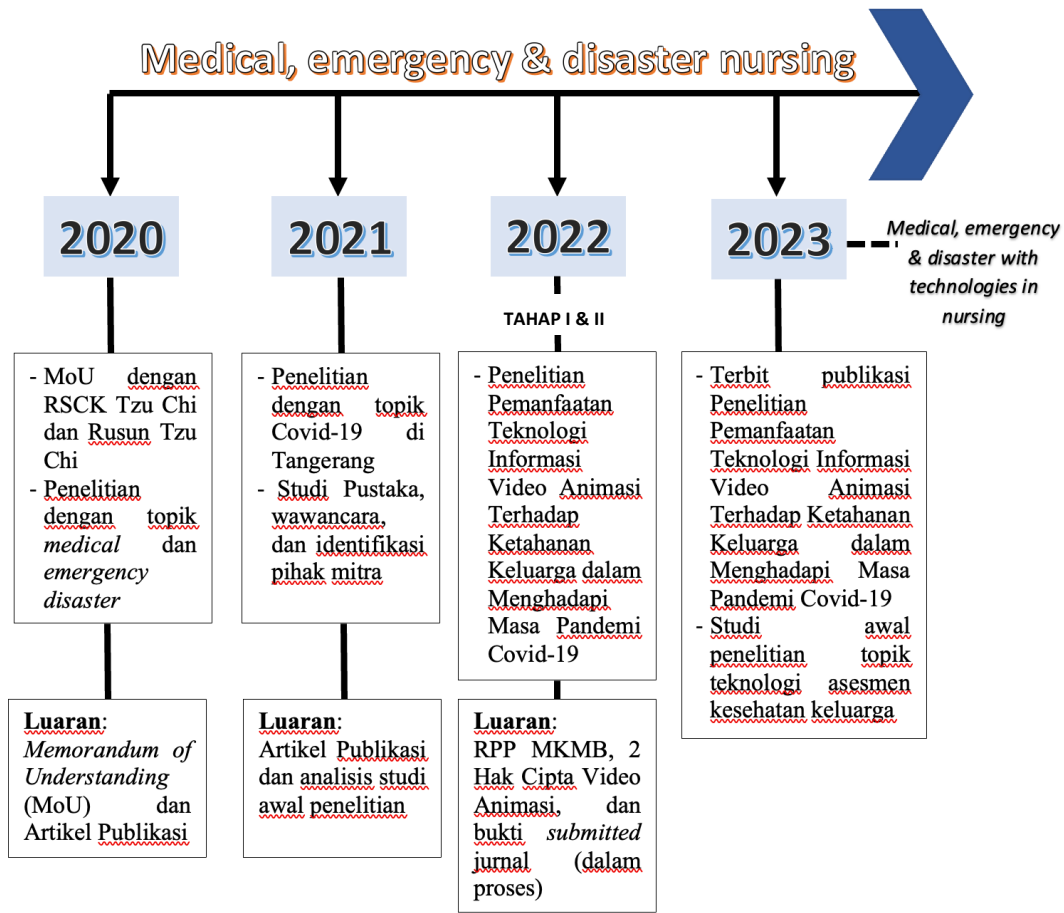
Medical, emergency & disaster nursing

2020

- MoU dengan RSCK Tzu Chi dan Rusun Tzu Chi
- Penelitian dengan topik *medical* dan *emergency disaster*

**Luaran**: *Memorandum of Understanding* (MoU) dan Artikel Publikasi

2021

- Penelitian dengan topik Covid-19 di Tangerang
- Studi Pustaka, wawancara, dan identifikasi pihak mitra

**Luaran**: Artikel Publikasi dan analisis studi awal penelitian

2022

TAHAP I & II

- Penelitian Pemanfaatan Teknologi Informasi Video Animasi Terhadap Ketahanan Keluarga dalam Menghadapi Masa Pandemi Covid-19

**Luaran**: RPP MKMB, 2 Hak Cipta Video Animasi, dan bukti *submitted* jurnal (dalam proses)

2023

*Medical, emergency & disaster with technologies in nursing*

- Terbit publikasi Penelitian Pemanfaatan Teknologi Informasi Video Animasi Terhadap Ketahanan Keluarga dalam Menghadapi Masa Pandemi Covid-19
- Studi awal penelitian topik teknologi asesmen kesehatan keluarga